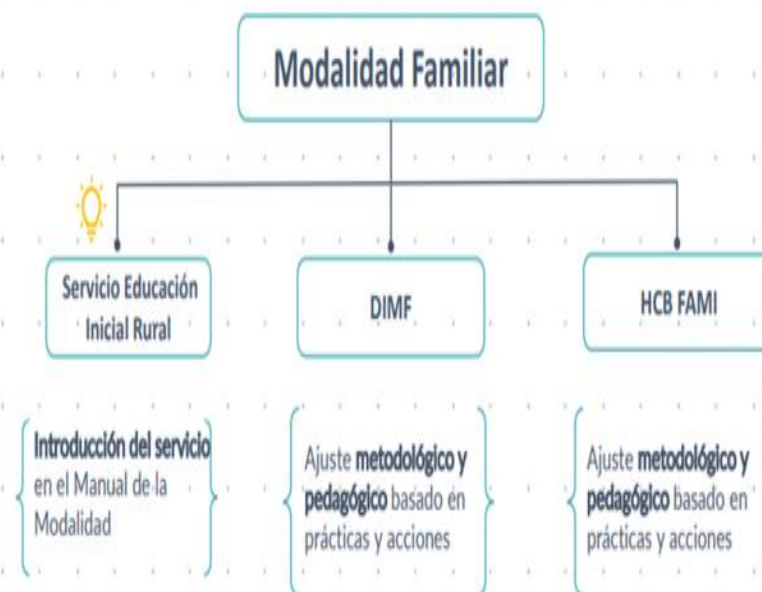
Modalidad Familiar

Servicio Educación Inicial Rural

DIMF

HCB FAMI

Introducción del servicio en el Manual de la Modalidad

Ajuste metodológico y pedagógico basado en prácticas y acciones

Ajuste metodológico y pedagógico basado en prácticas y acciones